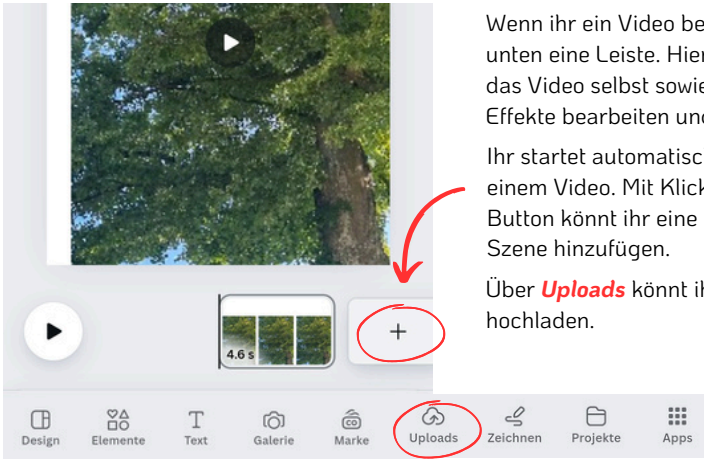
Wenn ihr ein Video be unten eine Leiste. Hier das Video selbst sowie Effekte bearbeiten und

Ihr startet automatisc einem Video. Mit Klick Button könnt ihr eine Szene hinzufügen.

Über ***Uploads*** könnt ih hochladen.

4.6 s

+

Design Elemente Text Galerie Marke Uploads Zeichnen Projekte Apps